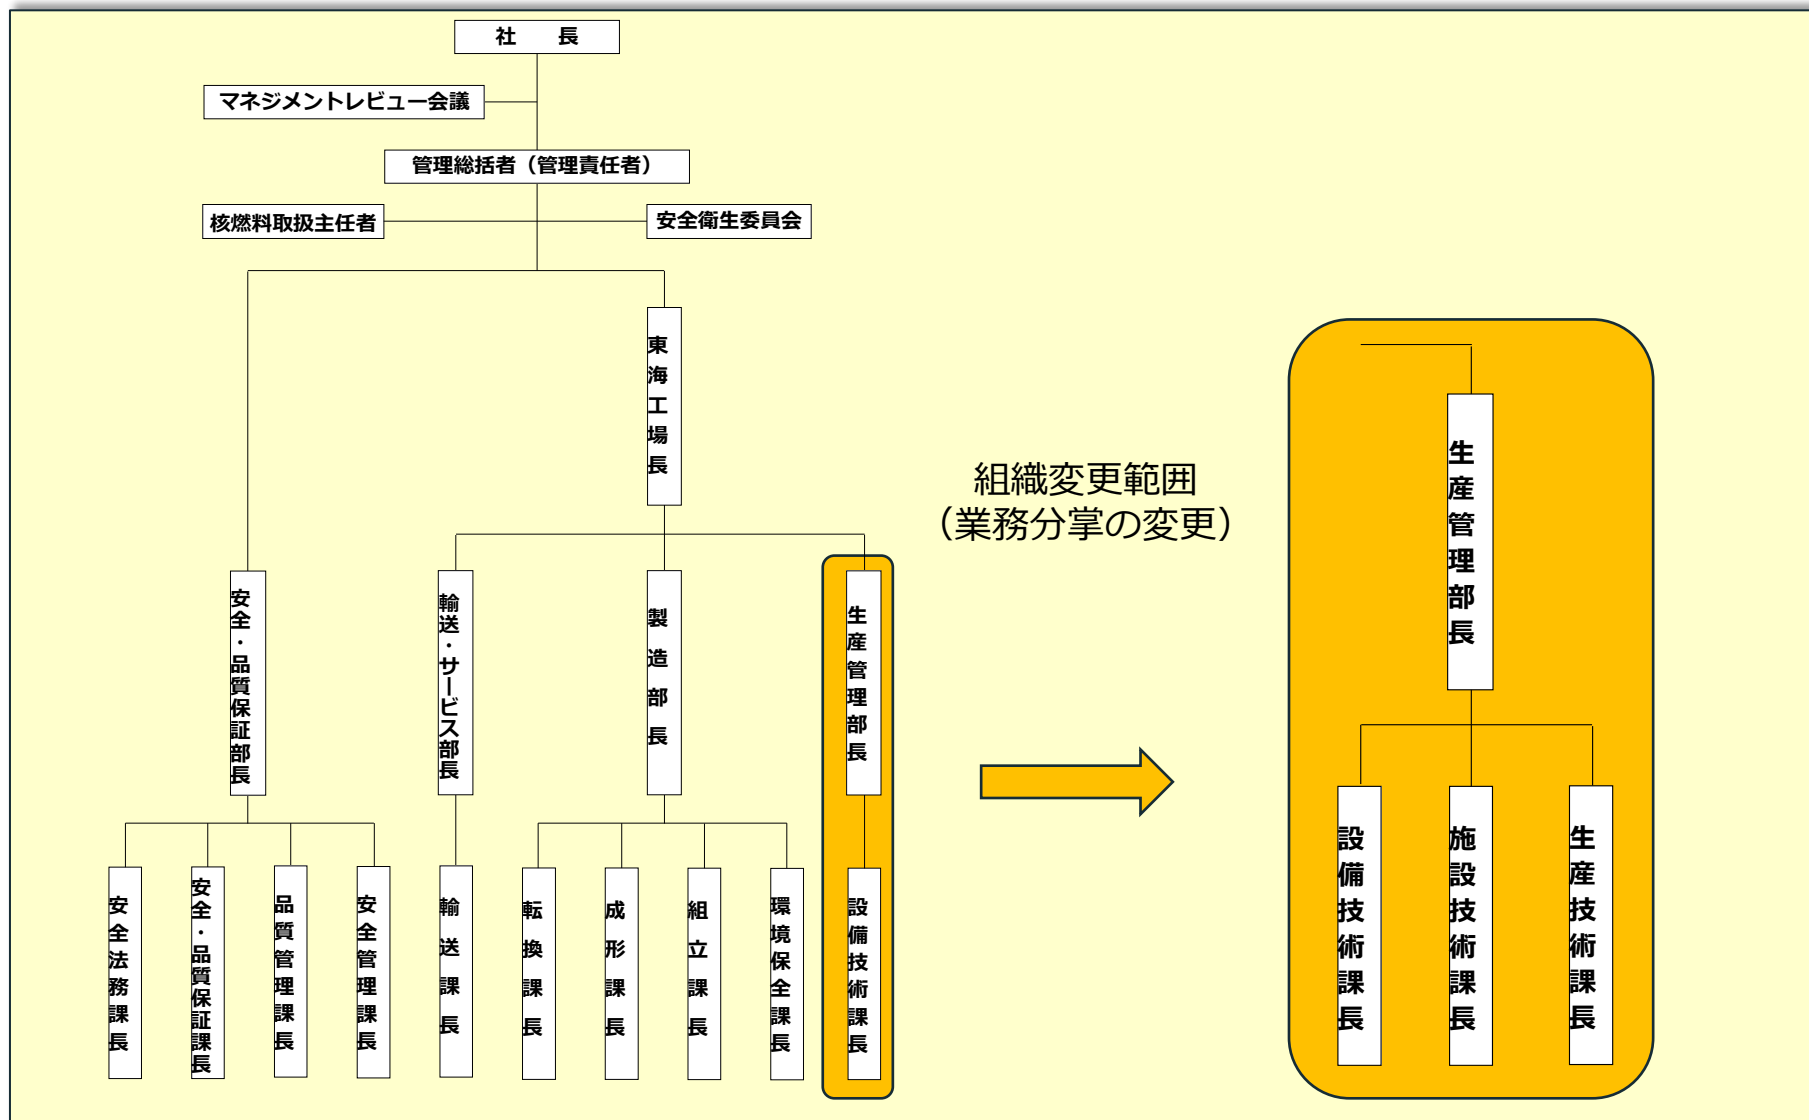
社長

マネジメントレビュー会議

管理総括者（管理責任者）

核燃料取扱主任者

安全衛生委員会

東海工場長

安全・品質保証部長

輸送・サービス部長

製造部長

生産管理部長

安全法務課長

安全・品質保証課長

品質管理課長

安全管理課長

輸送課長

転換課長

成形課長

組立課長

環境保全課長

設備技術課長

組織変更範囲
（業務分掌の変更）

生産管理部長

設備技術課長

施設技術課長

生産技術課長